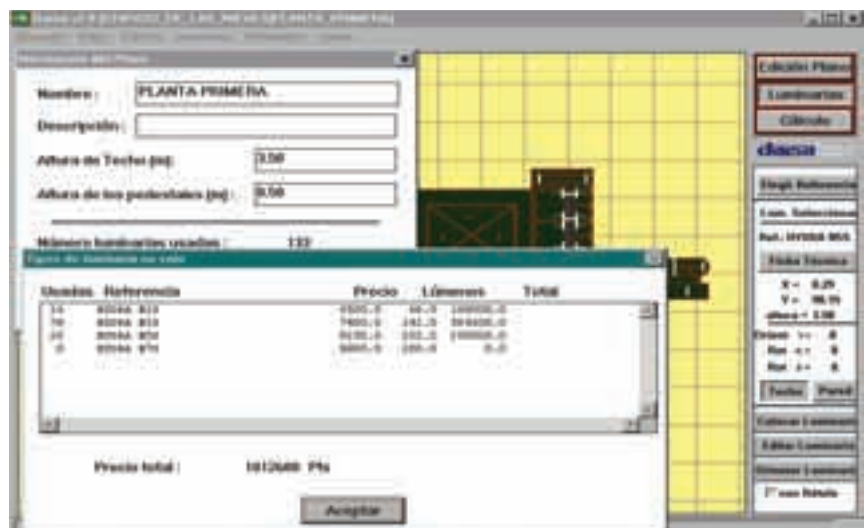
Nombre : PLANTA PRIMERA

Descripción :

Altura de Techo (m): 3.50

Altura de los pedestales (m) : 0.50

Número luminarias usadas : 133

| Usadas | Referencia | Precio | Lúmenes | Total |
|---|---|---|---|---|
| 14 | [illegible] | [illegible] | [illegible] | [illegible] |
| 70 | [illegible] | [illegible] | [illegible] | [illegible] |
| 20 | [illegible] | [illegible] | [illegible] | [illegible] |
| 0 | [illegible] | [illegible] | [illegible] | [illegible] |

Precio total : 1612600 Pts

Aceptar

Edición Planos

Luminarias

Cálculo

Elegir Referencia

Lum. Seleccionada

Ficha Técnica

X = 0.25

Y = 98.95

Techo

Pared

Colocar Luminarias

Editar Luminarias

Eliminar Luminarias